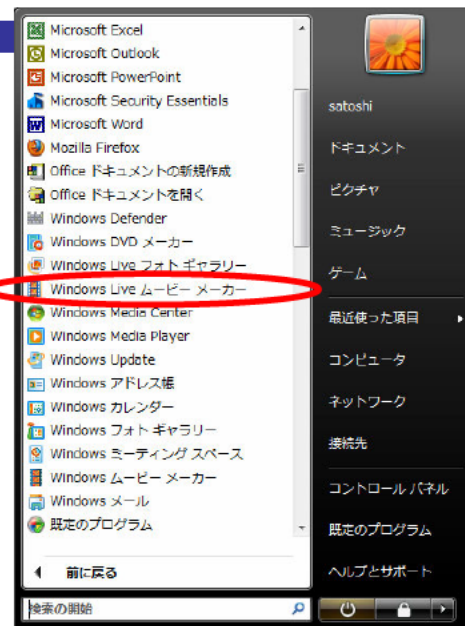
Microsoft Excel
Microsoft Outlook
Microsoft PowerPoint
Microsoft Security Essentials
Microsoft Word
Mozilla Firefox
Office ドキュメントの新規作成
Office ドキュメントを開く
Windows Defender
Windows DVD メーカー
Windows Live フォト ギャラリー
Windows Live ムービー メーカー
Windows Media Center
Windows Media Player
Windows Update
Windows アドレス帳
Windows カレンダー
Windows フォト ギャラリー
Windows ミーティング スペース
Windows ムービー メーカー
Windows メール
既定のプログラム

前に戻る

検索の開始

satoshi
ドキュメント
ピクチャ
ミュージック
ゲーム
最近使った項目
コンピュータ
ネットワーク
接続先
コントロール パネル
既定のプログラム
ヘルプとサポート